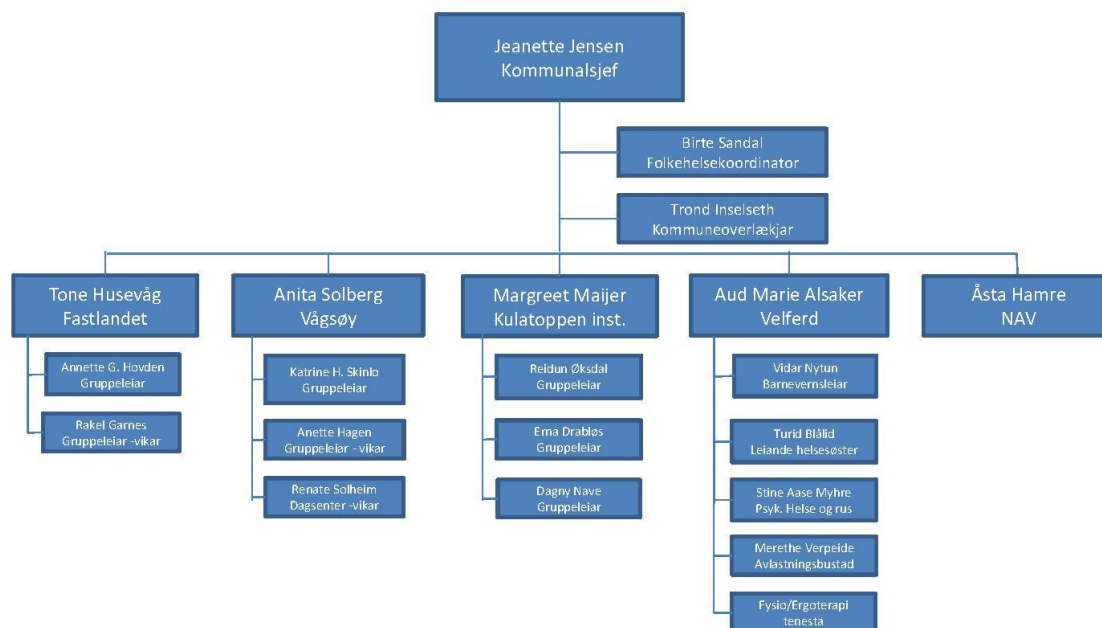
Jeanette Jensen
Kommunalsjef

Birte Sandal
Folkehelsekoordinator

Trond Inselseth
Kommuneoverlækjar

Tone Husevåg
Fastlandet

Annette G. Hovden
Gruppeleiar

Rakel Garnes
Gruppeleiar -vikar

Anita Solberg
Vågsøy

Katrine H. Skinlo
Gruppeleiar

Anette Hagen
Gruppeleiar - vikar

Renate Solheim
Dagsenter -vikar

Margreet Maijer
Kulatoppen inst.

Reidun Øksdal
Gruppeleiar

Erna Drabløs
Gruppeleiar

Dagny Nave
Gruppeleiar

Aud Marie Alsaker
Velferd

Vidar Nytun
Barnevernsleiar

Turid Blålid
Leiande helsesøster

Stine Aase Myhre
Psyk. Helse og rus

Merethe Verpeide
Avlastningsbustad

Fysio/Ergoterapi
tenesta

Åsta Hamre
NAV